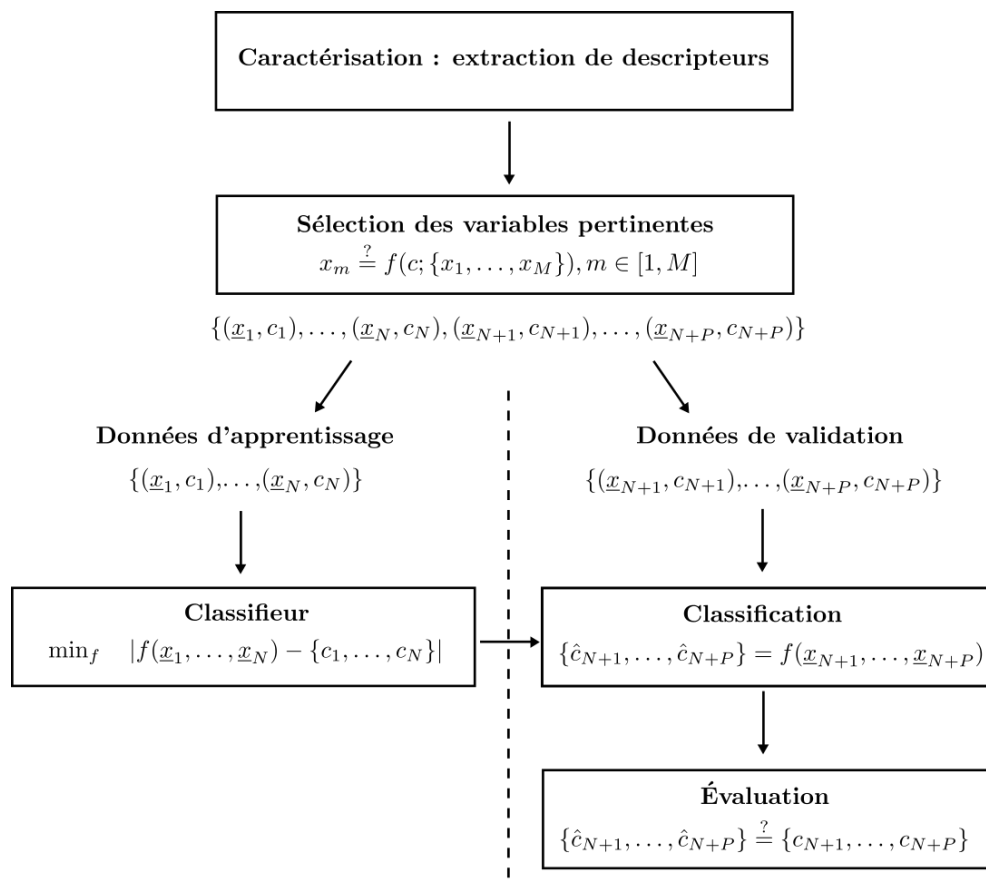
Caractérisation : extraction de descripteurs

Sélection des variables pertinentes
$x_m \stackrel{?}{=} f(c; \{x_1, \ldots, x_M\}), m \in [1, M]$

$\{(\underline{x}_1, c_1), \ldots, (\underline{x}_N, c_N), (\underline{x}_{N+1}, c_{N+1}), \ldots, (\underline{x}_{N+P}, c_{N+P})\}$

Données d'apprentissage
$\{(\underline{x}_1, c_1), \ldots, (\underline{x}_N, c_N)\}$

Données de validation
$\{(\underline{x}_{N+1}, c_{N+1}), \ldots, (\underline{x}_{N+P}, c_{N+P})\}$

Classifieur
$\min_f \quad |f(\underline{x}_1, \ldots, \underline{x}_N) - \{c_1, \ldots, c_N\}|$

Classification
$\{\hat{c}_{N+1}, \ldots, \hat{c}_{N+P}\} = f(\underline{x}_{N+1}, \ldots, \underline{x}_{N+P})$

Évaluation
$\{\hat{c}_{N+1}, \ldots, \hat{c}_{N+P}\} \stackrel{?}{=} \{c_{N+1}, \ldots, c_{N+P}\}$